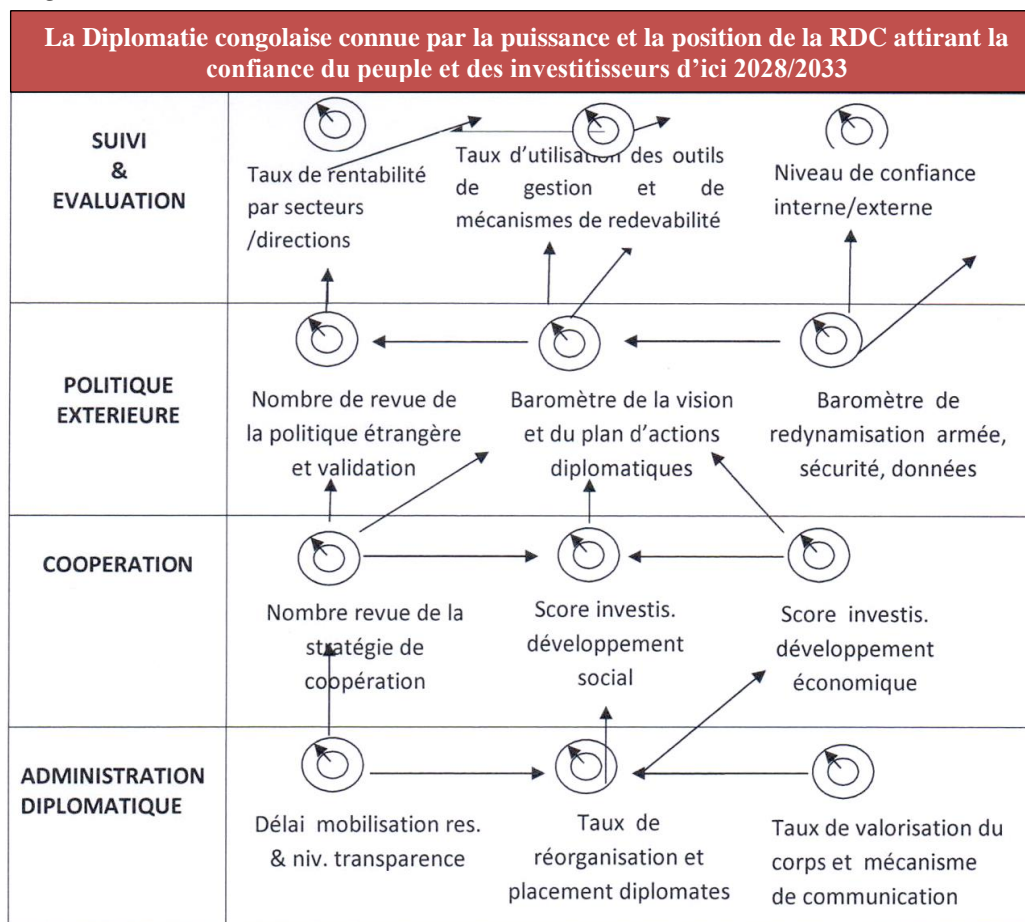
La Diplomatie congolaise connue par la puissance et la position de la RDC attirant la confiance du peuple et des investitisseurs d'ici 2028/2033

SUIVI & EVALUATION

Taux de rentabilité par secteurs /directions

Taux d'utilisation des outils de gestion et de mécanismes de redevabilité

Niveau de confiance interne/externe

POLITIQUE EXTERIEURE

Nombre de revue de la politique étrangère et validation

Baromètre de la vision et du plan d'actions diplomatiques

Baromètre de redynamisation armée, sécurité, données

COOPERATION

Nombre revue de la stratégie de coopération

Score investis. développement social

Score investis. développement économique

ADMINISTRATION DIPLOMATIQUE

Délai mobilisation res. & niv. transparence

Taux de réorganisation et placement diplomates

Taux de valorisation du corps et mécanisme de communication